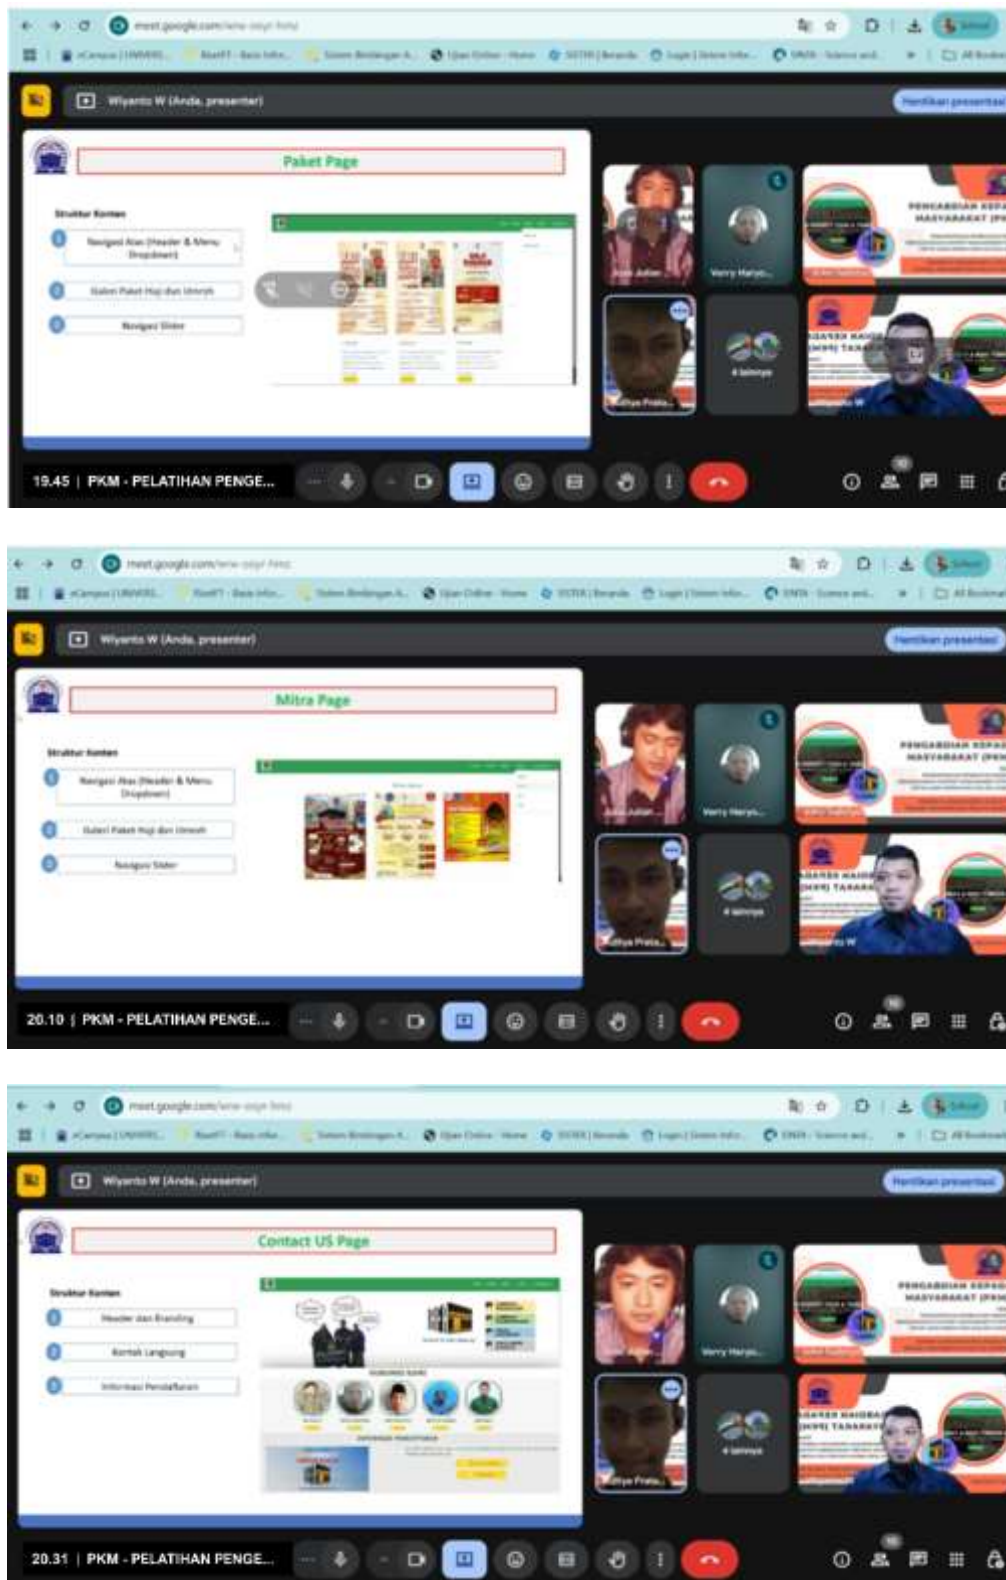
meet.google.com/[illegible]

Wiyanto W (Anda, presenter)

Hentikan presentasi

Paket Page

Struktur Konten

1 Navigasi Atas (Header & Menu Dropdown)

2 Galeri Paket Haji dan Umroh

3 Navigasi Slider

Verry Haryo...

4 lainnya

PENGABDIAN KEPADA MASYARAKAT

19.45 | PKM - PELATIHAN PENGE...

meet.google.com/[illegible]

Wiyanto W (Anda, presenter)

Hentikan presentasi

Mitra Page

Struktur Konten

1 Navigasi Atas (Header & Menu Dropdown)

2 Galeri Paket Haji dan Umroh

3 Navigasi Slider

Verry Haryo...

4 lainnya

PENGABDIAN KEPADA MASYARAKAT

Wiyanto W

20.10 | PKM - PELATIHAN PENGE...

meet.google.com/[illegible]

Wiyanto W (Anda, presenter)

Hentikan presentasi

Contact US Page

Struktur Konten

1 Header dan Branding

2 Kontak Langsung

3 Informasi Pendaftaran

Verry Haryo...

4 lainnya

PENGABDIAN KEPADA MASYARAKAT

20.31 | PKM - PELATIHAN PENGE...